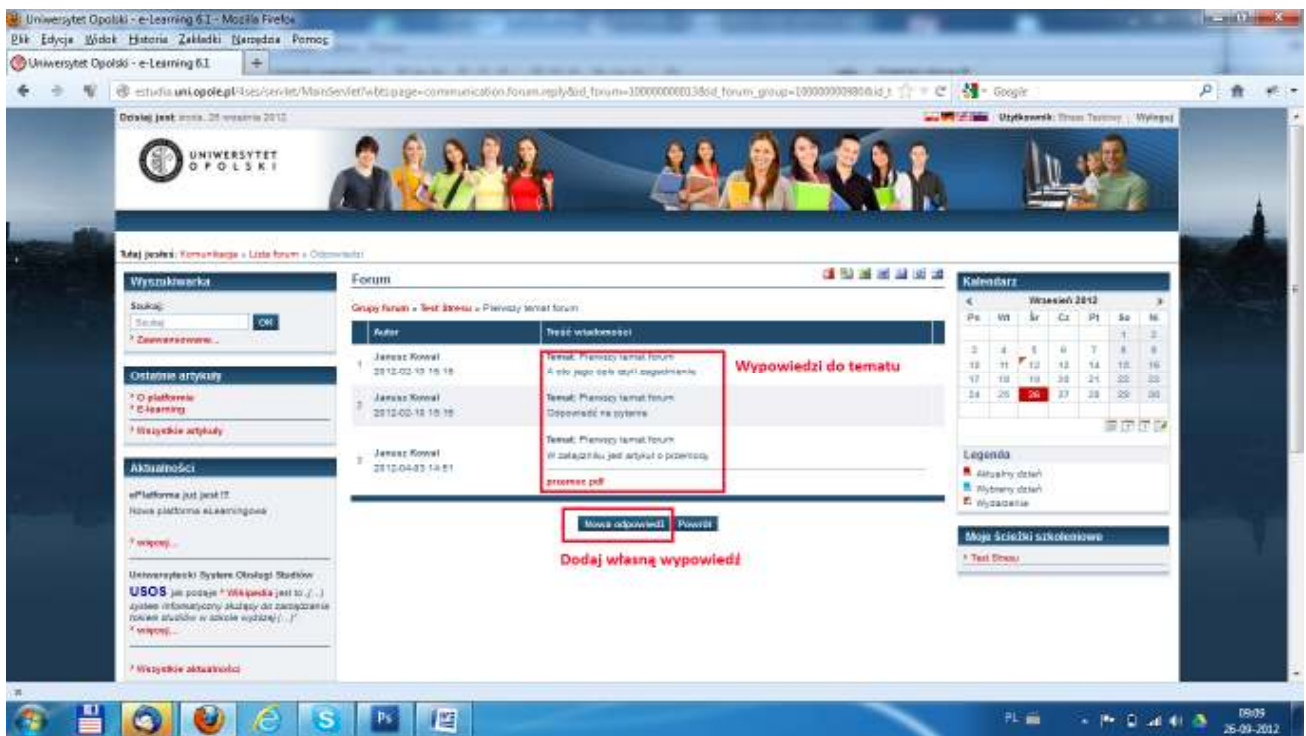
Uniwersytet Opolski - e-Learning 6.1 - Mozilla Firefox
Plik Edycja Widok Historia Zakładki Narzędzia Pomoc
Uniwersytet Opolski - e-Learning 6.1

estudia.uni.opole.pl/4ses/servlet/MainServlet?wbtspage=communication.forum.reply&id_forum=1000000000138&id_forum_group=1000000000980&id_t
Google

Dzisiaj jest: środa, 26 września 2012
Użytkownik: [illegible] | Wyloguj

UNIWERSYTET OPOLSKI

Tutaj jesteś: Komunikacja » Lista forum » Odpowiedzi

Wyszukiwarka
Szukaj:
Szukaj
OK
* Zaawansowane...

Ostatnie artykuły
* O platformie
* E-learning
* Wszystkie artykuły

Aktualności
ePlatforma już jest !!!
Nowa platforma eLearningowa
* więcej...

Uniwersytecki System Obsługi Studiów
USOS jak podaje * Wikipedia jest to „(...) system informatyczny służący do zarządzania tokiem studiów w szkole wyższej (...)"
* więcej...

* Wszystkie aktualności

Forum
Grupy forum » Test Stresu » Pierwszy temat forum

| | Autor | Treść wiadomości |
|---|---|---|
| 1 | Janusz Kowal 2012-02-10 15:16 | Temat: Pierwszy temat forum A oto jego cały opis zagadnienia |
| 2 | Janusz Kowal 2012-02-10 15:16 | Temat: Pierwszy temat forum Odpowiedź na pytanie |
| 3 | Janusz Kowal 2012-04-03 14:51 | Temat: Pierwszy temat forum W załączniku jest artykuł o przemocy przemoc.pdf |

Wypowiedzi do tematu

Nowa odpowiedź
Powrót

Dodaj własną wypowiedź

Kalendarz
Wrzesień 2012
| Pn | Wt | Śr | Cz | Pt | So | N |
|---|---|---|---|---|---|---|
| | | | | | 1 | 2 |
| 3 | 4 | 5 | 6 | 7 | 8 | 9 |
| 10 | 11 | 12 | 13 | 14 | 15 | 16 |
| 17 | 18 | 19 | 20 | 21 | 22 | 23 |
| 24 | 25 | 26 | 27 | 28 | 29 | 30 |

Legenda
Aktualny dzień
Wybrany dzień
Wydarzenie

Moje Ścieżki szkoleniowe
* Test Stresu

PL
09:09
26-09-2012